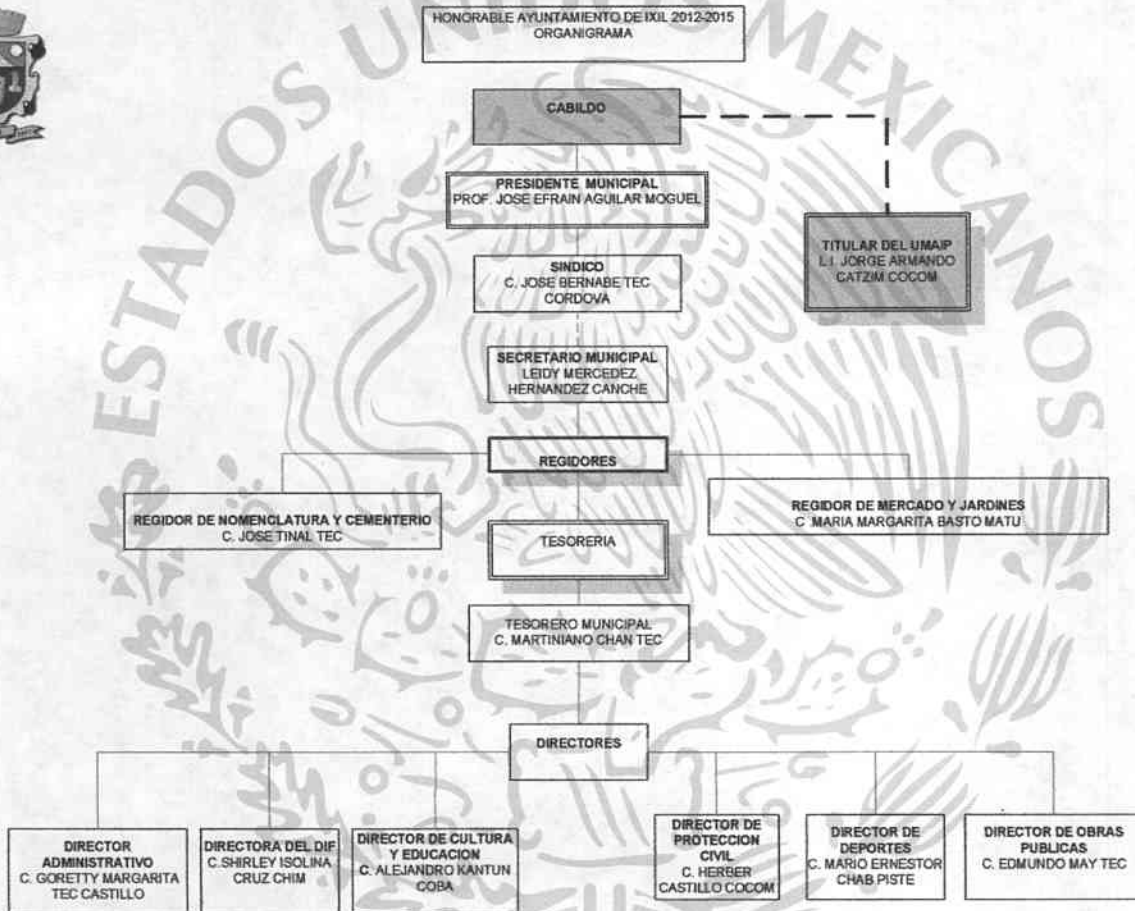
HONORABLE AYUNTAMIENTO DE IXIL 2012-2015
ORGANIGRAMA

ESTADOS UNIDOS MEXICANOS

CABILDO

PRESIDENTE MUNICIPAL
PROF. JOSE EFRAIN AGUILAR MOGUEL

TITULAR DEL UMAIP
L.I. JORGE ARMANDO CATZIM COCOM

SINDICO
C. JOSE BERNABE TEC CORDOVA

SECRETARIO MUNICIPAL
LEIDY MERCEDEZ HERNANDEZ CANCHE

REGIDORES

REGIDOR DE NOMENCLATURA Y CEMENTERIO
C. JOSE TINAL TEC

REGIDOR DE MERCADO Y JARDINES
C. MARIA MARGARITA BASTO MATU

TESORERIA

TESORERO MUNICIPAL
C. MARTINIANO CHAN TEC

DIRECTORES

DIRECTOR ADMINISTRATIVO
C. GORETTY MARGARITA TEC CASTILLO

DIRECTORA DEL DIF
C.SHIRLEY ISOLINA CRUZ CHIM

DIRECTOR DE CULTURA Y EDUCACION
C. ALEJANDRO KANTUN COBA

DIRECTOR DE PROTECCION CIVIL
C. HERBER CASTILLO COCOM

DIRECTOR DE DEPORTES
C. MARIO ERNESTOR CHAB PISTE

DIRECTOR DE OBRAS PUBLICAS
C. EDMUNDO MAY TEC